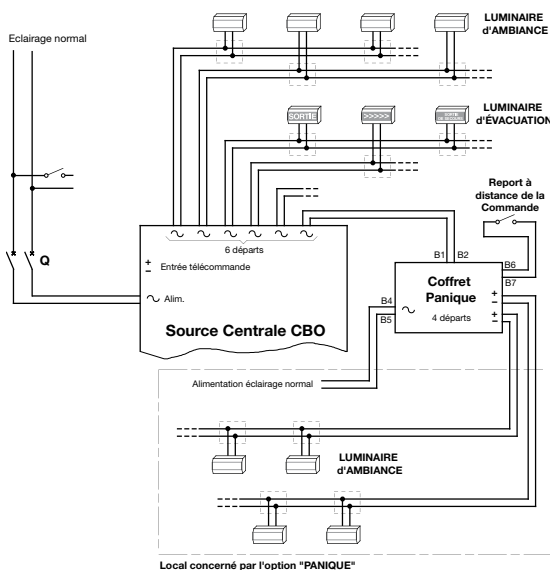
Eclairage normal

LUMINAIRE
d'AMBIANCE

SORTIE

>>>>>

LUMINAIRE
d'ÉVACUATION

Report à
distance de la
Commande

Q

6 départs

+
−
Entrée télécommande

~ Alim.

Source Centrale CBO

B1 B2

Coffret
Panique

~

4 départs

B4
B5

B6
B7
+
−
+
−

Alimentation éclairage normal

LUMINAIRE
d'AMBIANCE

Local concerné par l'option "PANIQUE"